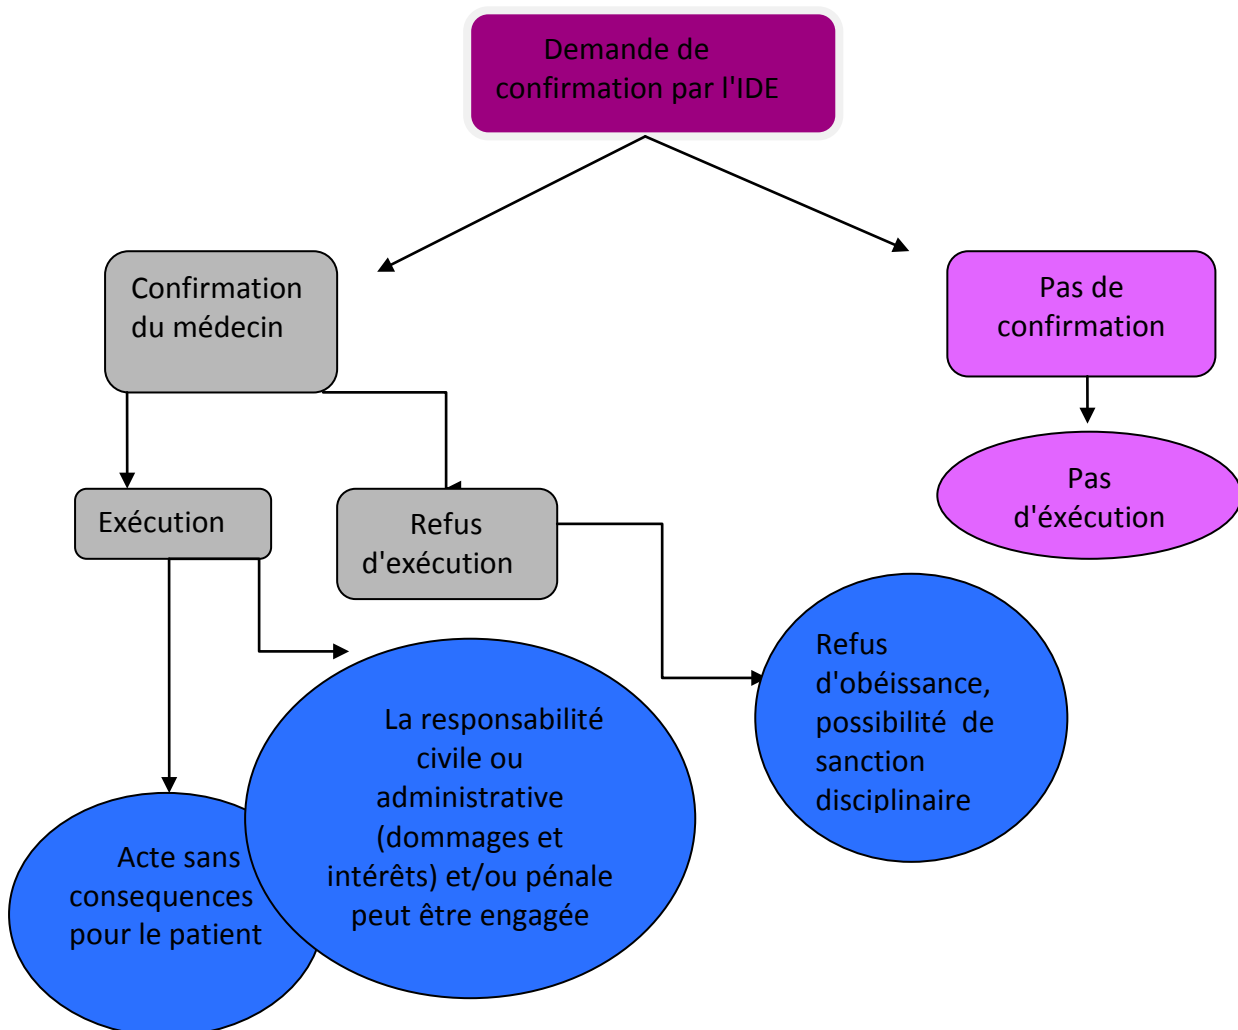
Demande de confirmation par l'IDE

Confirmation du médecin

Pas de confirmation

Pas d'éxécution

Exécution

Refus d'exécution

Refus d'obéissance, possibilité de sanction disciplinaire

La responsabilité civile ou administrative (dommages et intérêts) et/ou pénale peut être engagée

Acte sans consequences pour le patient